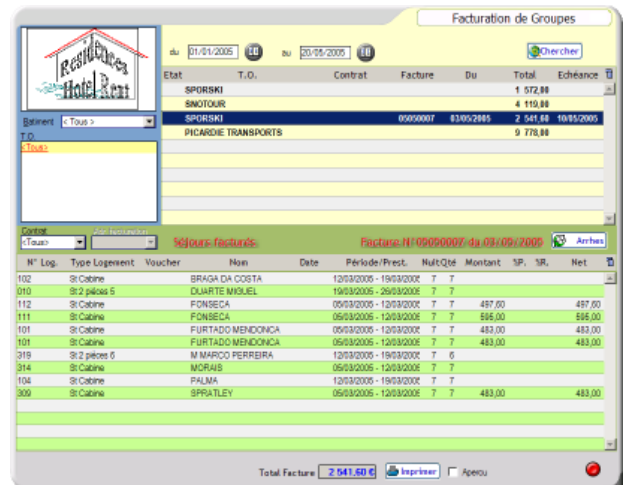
Facturation de Groupes

Résidences Hotel Rest

du 01/01/2005 au 20/05/2005

Chercher

Batiment < Tous >

T.O.

<Tous>

| Etat | T.O. | Contrat | Facture | Du | Total | Echéance |
|---|---|---|---|---|---|---|
| | SPORSKI | | | | 1 572,00 | |
| | SNOTOUR | | | | 4 119,00 | |
| | SPORSKI | | 05050007 | 03/05/2005 | 2 541,60 | 10/05/2005 |
| | PICARDIE TRANSPORTS | | | | 9 778,00 | |

Contrat <Tous>

Séjours facturés

Facture N°05050007 du 03/05/2005

Arrhes

| N° Log. | Type Logement | Voucher | Nom | Date | Période/Prest. | Nuit | Qté | Montant | %P. | %R. | Net |
|---|---|---|---|---|---|---|---|---|---|---|---|
| 102 | St Cabine | | BRAGA DA COSTA | | 12/03/2005 - 19/03/2005 | 7 | 7 | | | | |
| 010 | St 2 pièces 5 | | DUARTE MIGUEL | | 19/03/2005 - 26/03/2005 | 7 | 7 | | | | |
| 112 | St Cabine | | FONSECA | | 05/03/2005 - 12/03/2005 | 7 | 7 | 497,60 | | | 497,60 |
| 111 | St Cabine | | FONSECA | | 05/03/2005 - 12/03/2005 | 7 | 7 | 595,00 | | | 595,00 |
| 101 | St Cabine | | FURTADO MENDONCA | | 05/03/2005 - 12/03/2005 | 7 | 7 | 483,00 | | | 483,00 |
| 101 | St Cabine | | FURTADO MENDONCA | | 05/03/2005 - 12/03/2005 | 7 | 7 | 483,00 | | | 483,00 |
| 319 | St 2 pièces 6 | | M MARCO PERREIRA | | 12/03/2005 - 19/03/2005 | 7 | 6 | | | | |
| 314 | St Cabine | | MORAIS | | 05/03/2005 - 12/03/2005 | 7 | 7 | | | | |
| 104 | St Cabine | | PALMA | | 12/03/2005 - 19/03/2005 | 7 | 7 | | | | |
| 309 | St Cabine | | SPRATLEY | | 05/03/2005 - 12/03/2005 | 7 | 7 | 483,00 | | | 483,00 |

Total Facture 2 541,60 € Imprimer Apercu